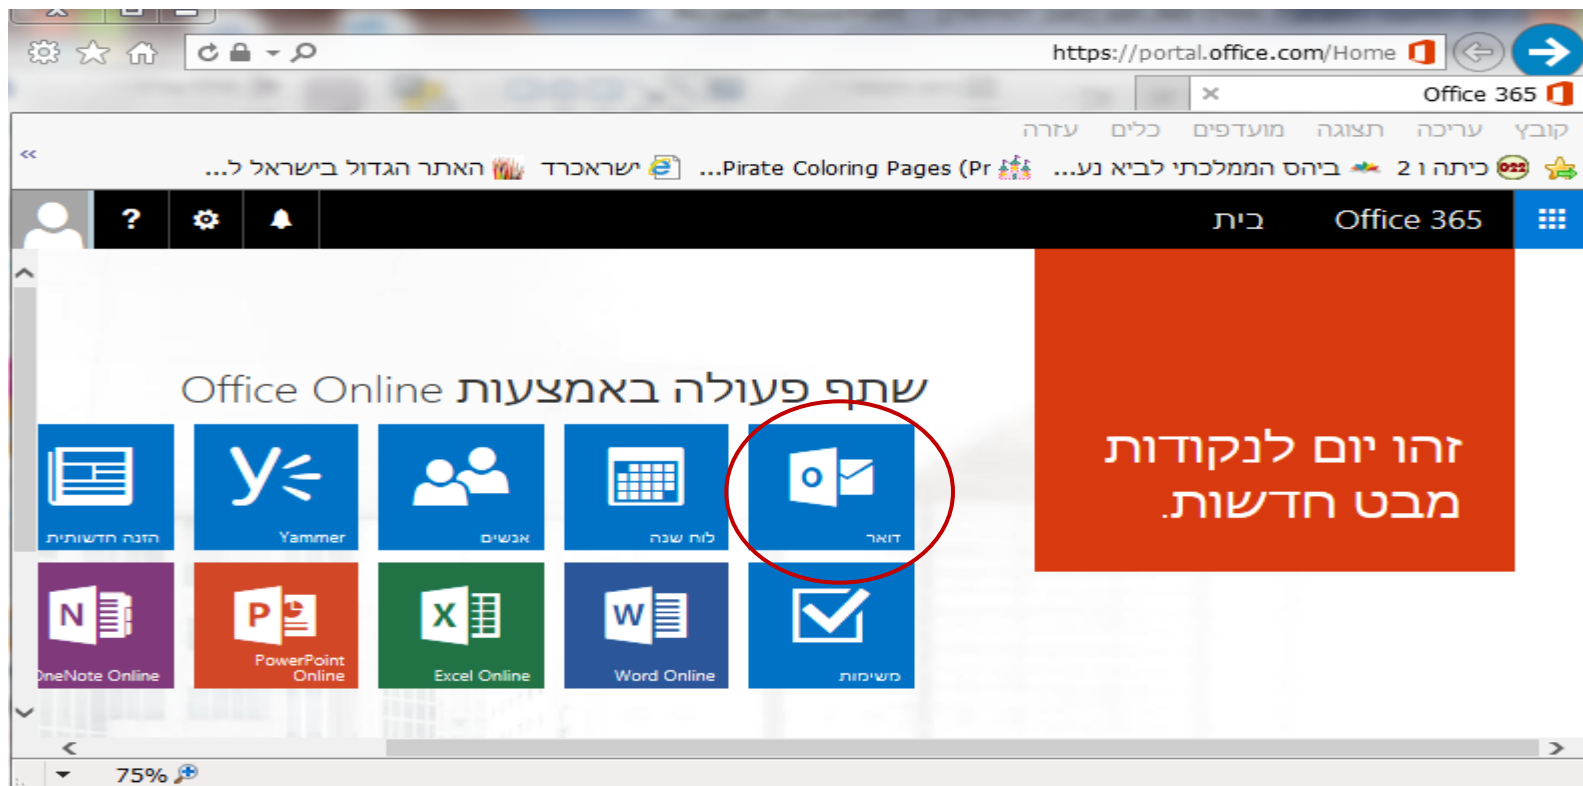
https://portal.office.com/Home

Office 365 ×

קובץ עריכה תצוגה מועדפים כלים עזרה

כיתה ו 2 ביהס הממלכתי לביא נע... Pirate Coloring Pages (Pr... ישראכרט האתר הגדול בישראל ל...

Office 365 בית

?

זהו יום לנקודות מבט חדשות.

שתף פעולה באמצעות Office Online

דואר
לוח שנה
אנשים
Yammer
הזנת חדשות

משימות
Word Online
Excel Online
PowerPoint Online
OneNote Online

75%